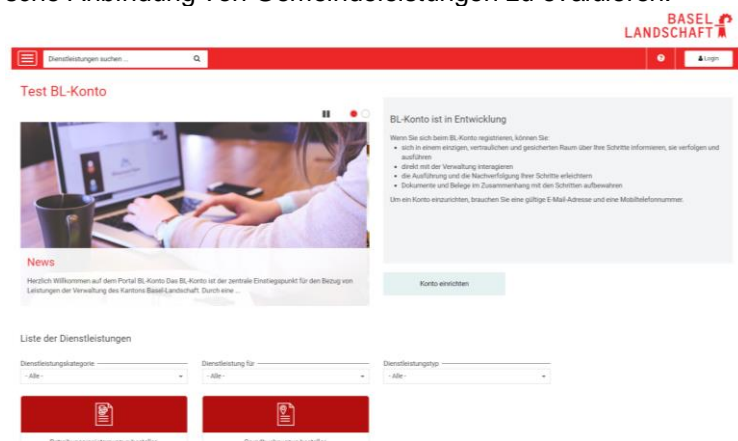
sche Anbindung von Gemeindeleistungen zu evaluieren.

BASEL LANDSCHAFT

Dienstleistungen suchen ...

Login

Test BL-Konto

News

Herzlich Willkommen auf dem Portal BL-Konto Das BL-Konto ist der zentrale Einstiegspunkt für den Bezug von Leistungen der Verwaltung des Kantons Basel-Landschaft. Durch eine ...

BL-Konto ist in Entwicklung

Wenn Sie sich beim BL-Konto registrieren, können Sie:

- sich in einem einzigen, vertraulichen und gesicherten Raum über Ihre Schritte informieren, sie verfolgen und ausführen
- direkt mit der Verwaltung interagieren
- die Ausführung und die Nachverfolgung Ihrer Schritte erleichtern
- Dokumente und Belege im Zusammenhang mit den Schritten aufbewahren

Um ein Konto einzurichten, brauchen Sie eine gültige E-Mail-Adresse und eine Mobiltelefonnummer.

Konto einrichten

Liste der Dienstleistungen

Dienstleistungskategorie
- Alle -

Dienstleistung für
- Alle -

Dienstleistungstyp
- Alle -

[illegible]

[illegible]